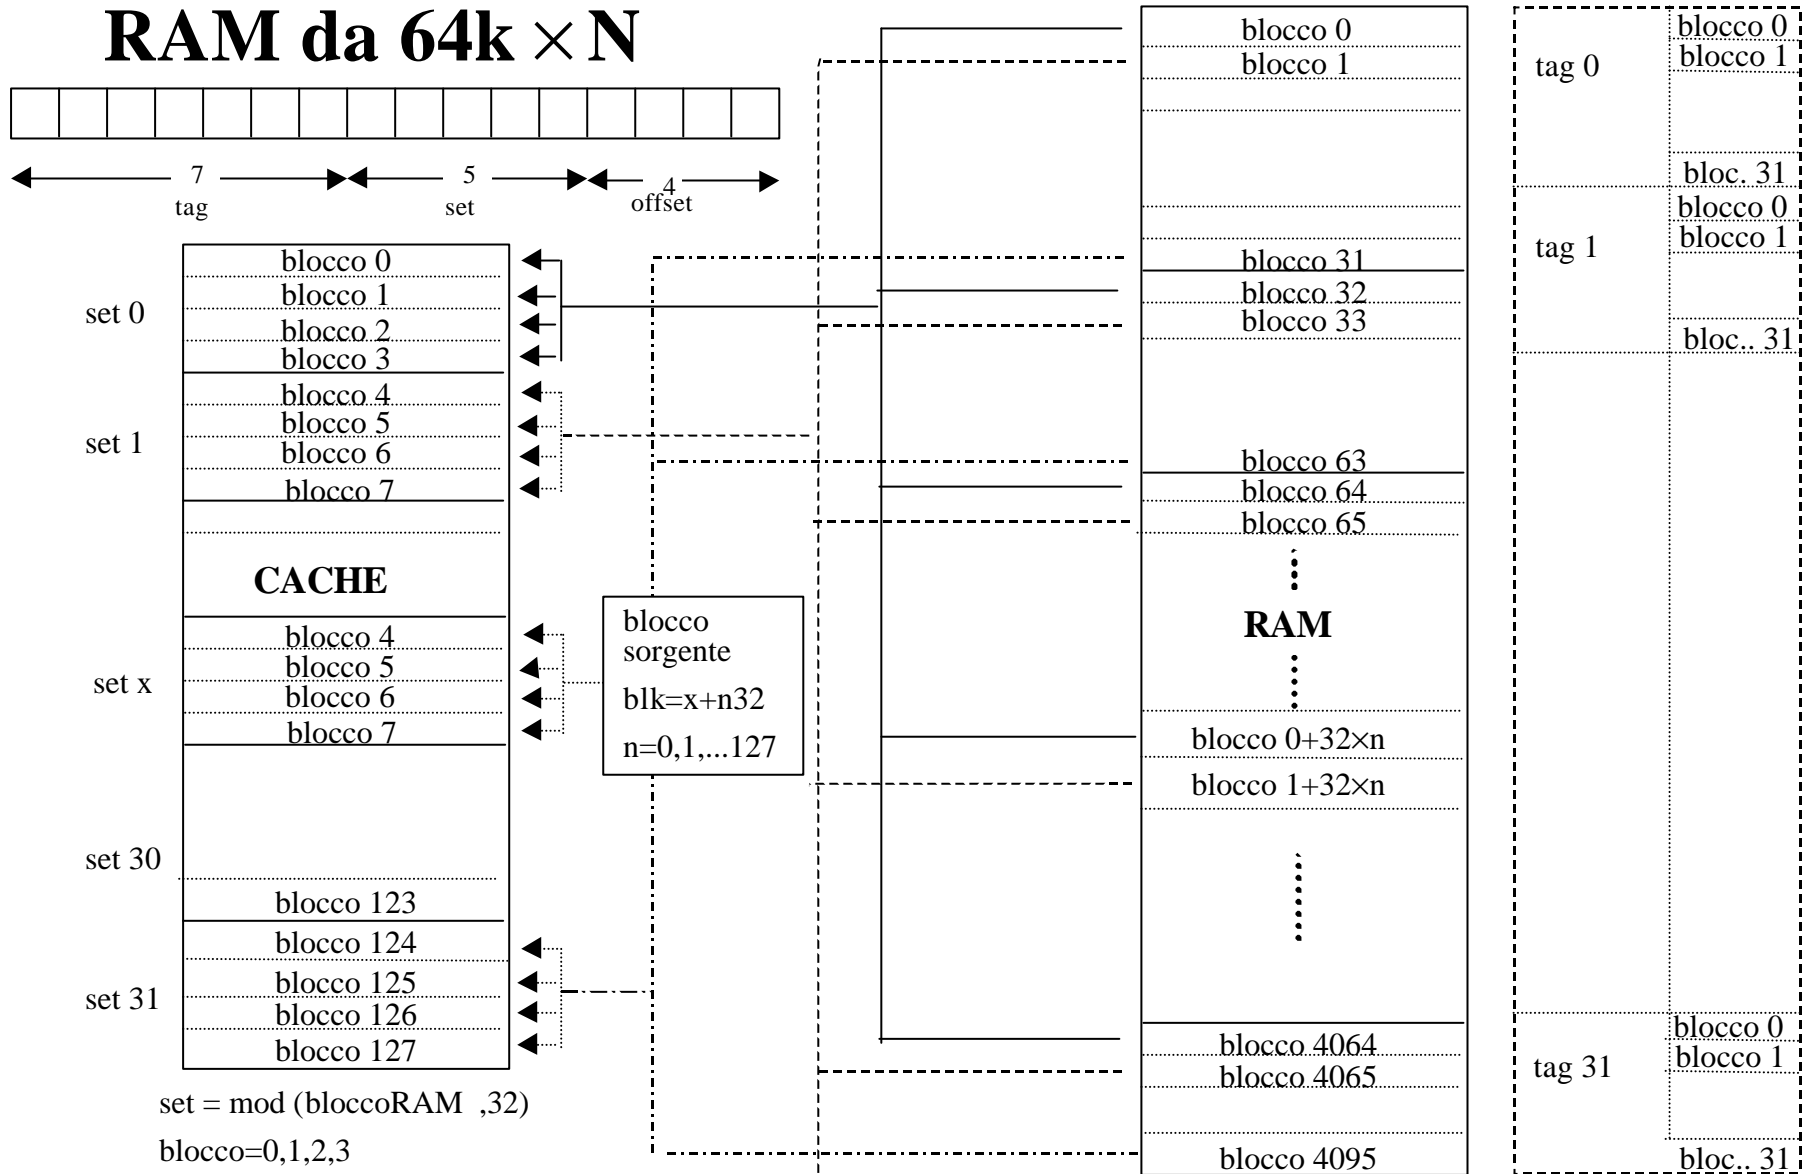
RAM da $64k \times N$

7
tag

5
set

4
offset

set 0
blocco 0
blocco 1
blocco 2
blocco 3

set 1
blocco 4
blocco 5
blocco 6
blocco 7

CACHE

set x
blocco 4
blocco 5
blocco 6
blocco 7

set 30
blocco 123

set 31
blocco 124
blocco 125
blocco 126
blocco 127

set = mod (bloccoRAM ,32)
blocco=0,1,2,3

blocco sorgente
blk=x+n32
n=0,1,...127

blocco 0
blocco 1
blocco 31
blocco 32
blocco 33
blocco 63
blocco 64
blocco 65
RAM
blocco $0+32\times n$
blocco $1+32\times n$
blocco 4064
blocco 4065
blocco 4095

tag 0
blocco 0
blocco 1
bloc. 31

tag 1
blocco 0
blocco 1
bloc.. 31

tag 31
blocco 0
blocco 1
bloc.. 31